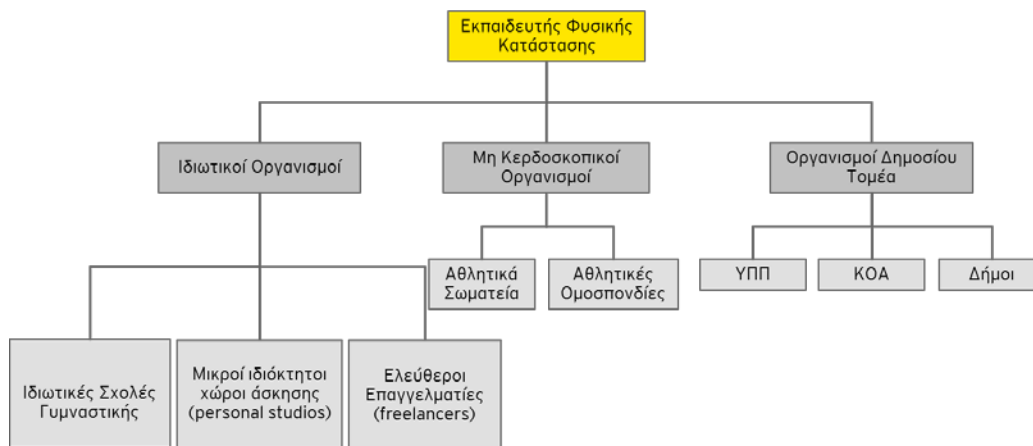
Εκπαιδευτής Φυσικής Κατάστασης

Ιδιωτικοί Οργανισμοί

Μη Κερδοσκοπικοί Οργανισμοί

Οργανισμοί Δημοσίου Τομέα

Αθλητικά Σωματεία

Αθλητικές Ομοσπονδίες

ΥΠΠ

ΚΟΑ

Δήμοι

Ιδιωτικές Σχολές Γυμναστικής

Μικροί ιδιόκτητοι χώροι άσκησης (personal studios)

Ελεύθεροι Επαγγελματίες (freelancers)